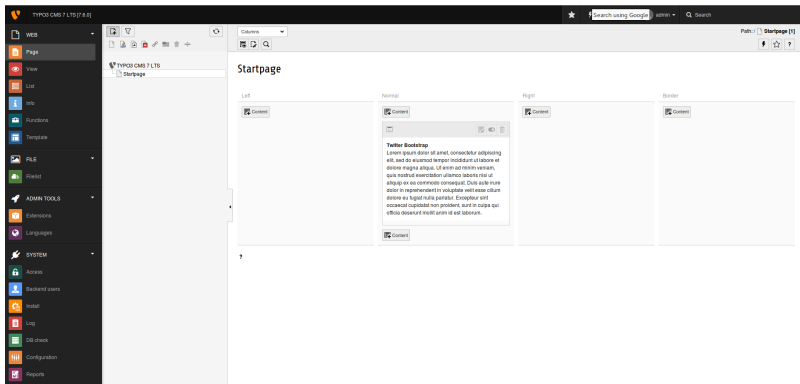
TYPO3 CMS 7 LTS [7.6.0]

Search using Google admin ▾ Search

WEB
Page
View
List
Info
Functions
Template

FILE
Filelist

ADMIN TOOLS
Extensions
Languages

SYSTEM
Access
Backend users
Install
Log
DB check
Configuration
Reports

TYPO3 CMS 7 LTS
Startpage

Columns

Path: / Startpage [1]

Startpage

Left

Normal

Right

Border

Content

Content

Content

Content

Twitter Bootstrap
Lorem ipsum dolor sit amet, consectetur adipisicing elit, sed do eiusmod tempor incididunt ut labore et dolore magna aliqua. Ut enim ad minim veniam, quis nostrud exercitation ullamco laboris nisi ut aliquip ex ea commodo consequat. Duis aute irure dolor in reprehenderit in voluptate velit esse cillum dolore eu fugiat nulla pariatur. Excepteur sint occaecat cupidatat non proident, sunt in culpa qui officia deserunt mollit anim id est laborum.

Content

?